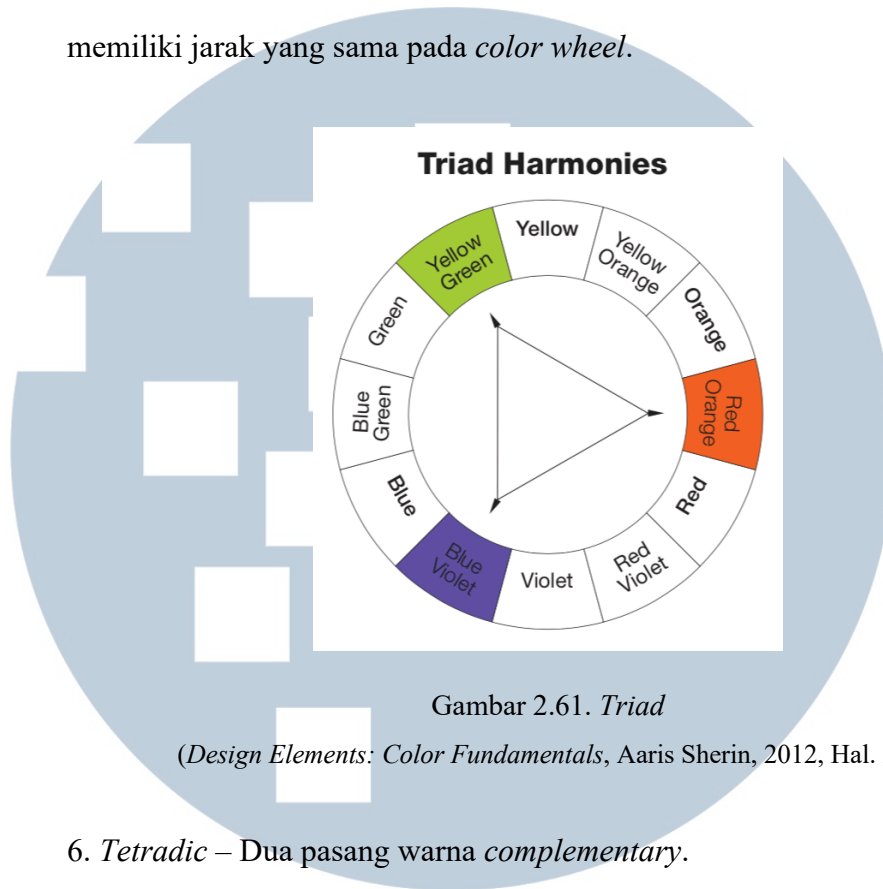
memiliki jarak yang sama pada *color wheel*.

Triad Harmonies

Yellow

Yellow Orange

Orange

Red Orange

Red

Red Violet

Violet

Blue Violet

Blue

Blue Green

Green

Yellow Green

Gambar 2.61. *Triad*

(*Design Elements: Color Fundamentals*, Aaris Sherin, 2012, Hal.

6. *Tetradic* – Dua pasang warna *complementary*.